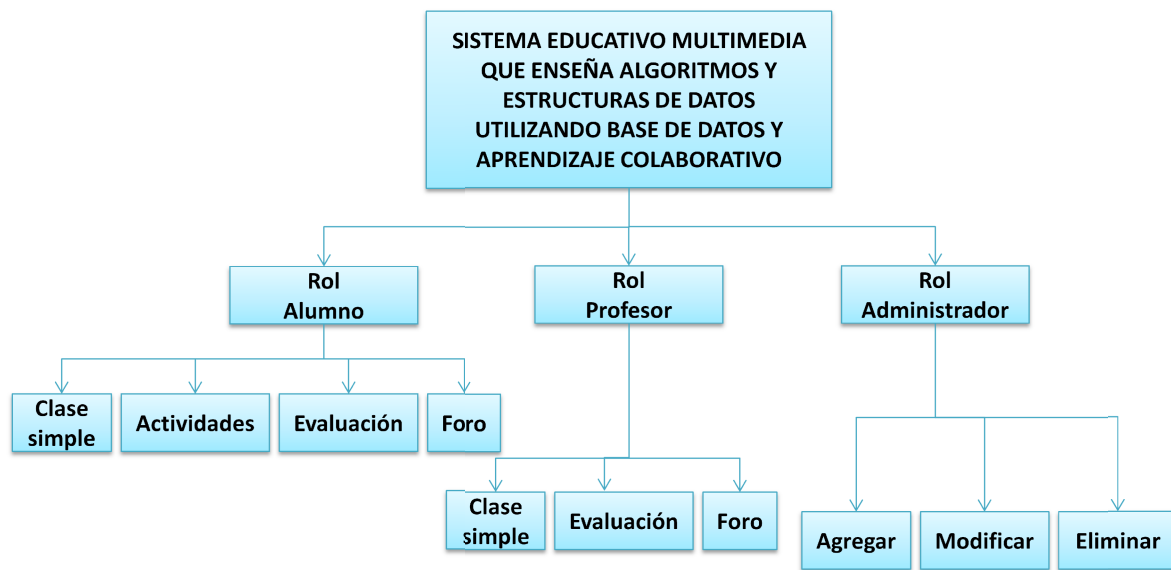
SISTEMA EDUCATIVO MULTIMEDIA QUE ENSEÑA ALGORITMOS Y ESTRUCTURAS DE DATOS UTILIZANDO BASE DE DATOS Y APRENDIZAJE COLABORATIVO

Rol Alumno

Rol Profesor

Rol Administrador

Clase simple

Actividades

Evaluación

Foro

Clase simple

Evaluación

Foro

Agregar

Modificar

Eliminar